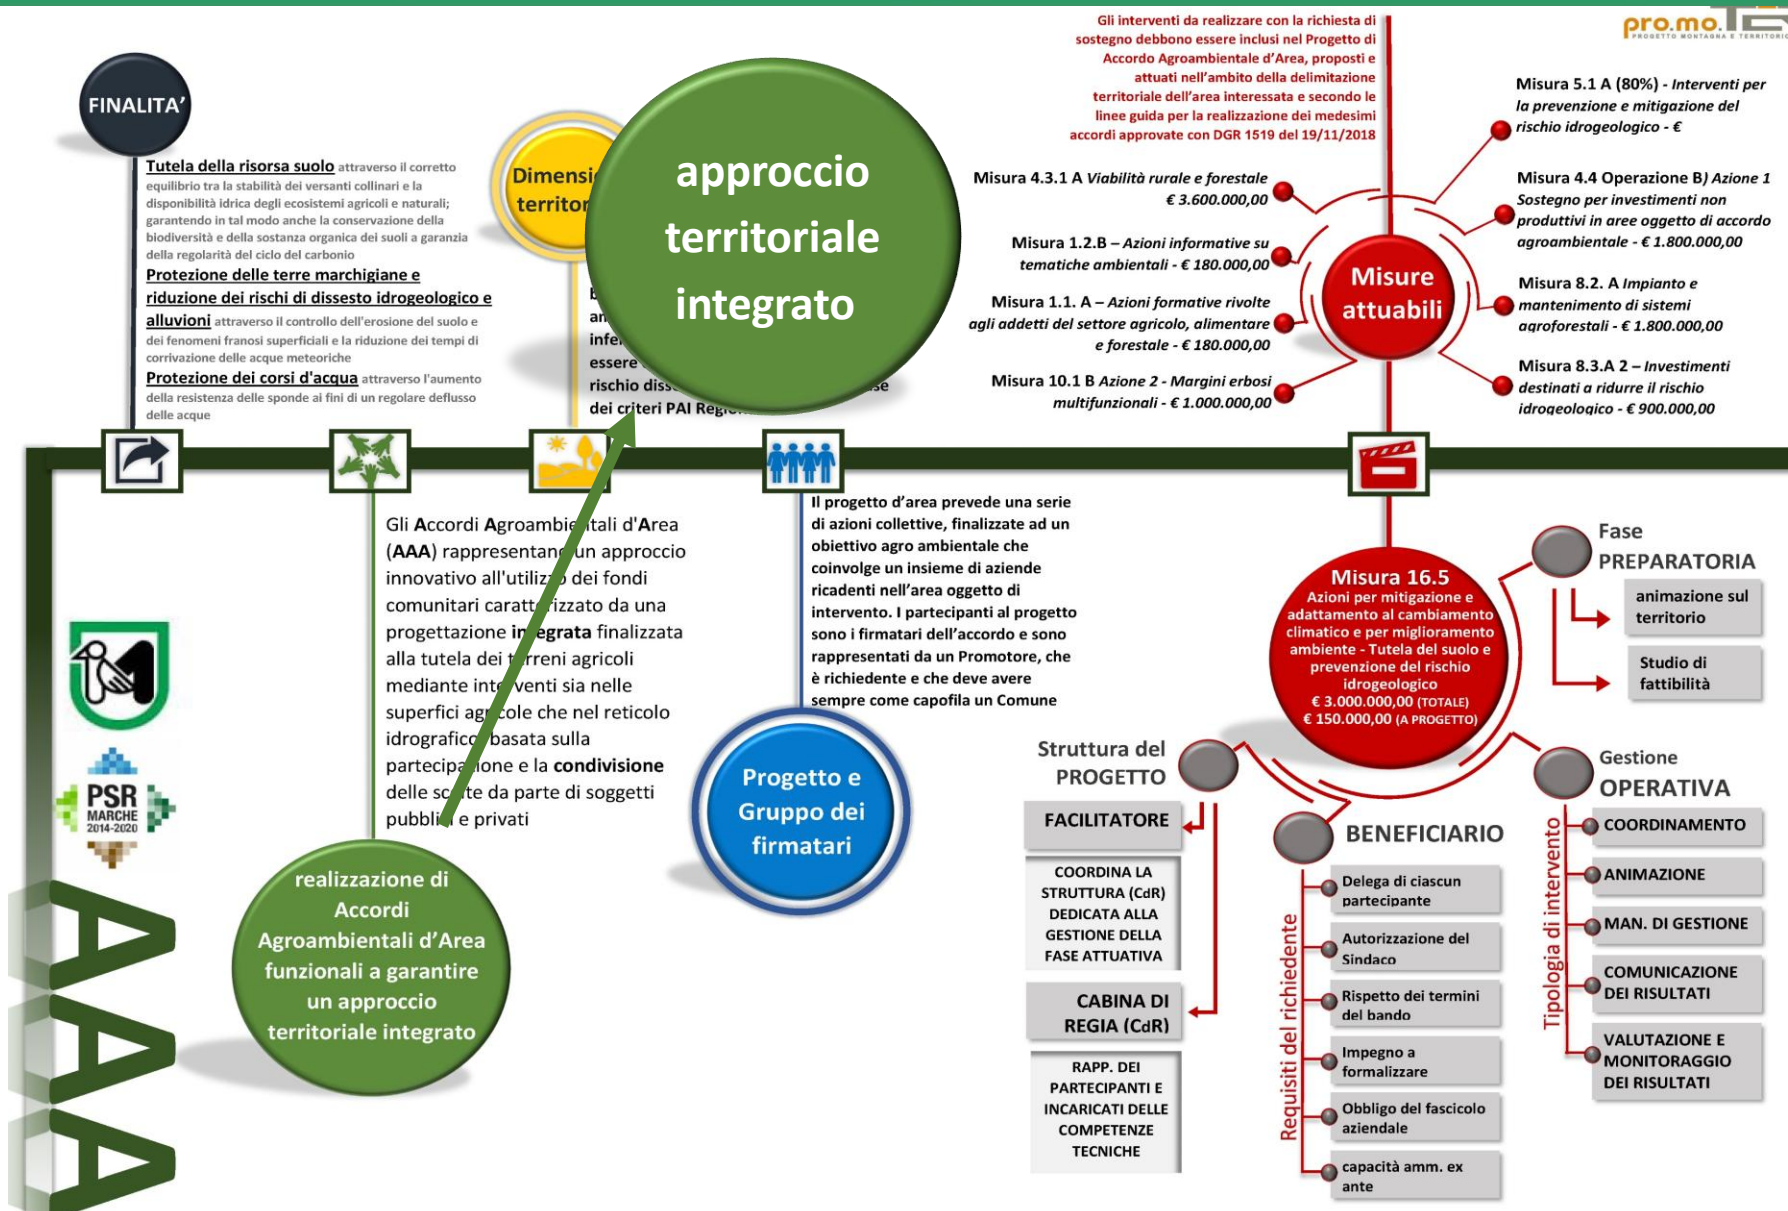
FINALITA'

Tutela della risorsa suolo attraverso il corretto equilibrio tra la stabilità dei versanti collinari e la disponibilità idrica degli ecosistemi agricoli e naturali; garantendo in tal modo anche la conservazione della biodiversità e della sostanza organica dei suoli a garanzia della regolarità del ciclo del carbonio

Protezione delle terre marchigiane e riduzione dei rischi di dissesto idrogeologico e alluvioni attraverso il controllo dell'erosione del suolo e dei fenomeni franosi superficiali e la riduzione dei tempi di corrivazione delle acque meteoriche

Protezione dei corsi d'acqua attraverso l'aumento della resistenza delle sponde ai fini di un regolare deflusso delle acque

Dimensi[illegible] territor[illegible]

approccio territoriale integrato

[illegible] an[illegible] infe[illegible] essere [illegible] rischio diss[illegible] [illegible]se dei criteri PAI Regi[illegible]

Gli interventi da realizzare con la richiesta di sostegno debbono essere inclusi nel Progetto di Accordo Agroambientale d'Area, proposti e attuati nell'ambito della delimitazione territoriale dell'area interessata e secondo le linee guida per la realizzazione dei medesimi accordi approvate con DGR 1519 del 19/11/2018

pro.mo.TE PROGETTO MONTAGNA E TERRITORIO

Misura 5.1 A (80%) - Interventi per la prevenzione e mitigazione del rischio idrogeologico - €

Misura 4.3.1 A Viabilità rurale e forestale € 3.600.000,00

Misura 4.4 Operazione B) Azione 1 Sostegno per investimenti non produttivi in aree oggetto di accordo agroambientale - € 1.800.000,00

Misura 1.2.B – Azioni informative su tematiche ambientali - € 180.000,00

Misure attuabili

Misura 8.2. A Impianto e mantenimento di sistemi agroforestali - € 1.800.000,00

Misura 1.1. A – Azioni formative rivolte agli addetti del settore agricolo, alimentare e forestale - € 180.000,00

Misura 8.3.A 2 – Investimenti destinati a ridurre il rischio idrogeologico - € 900.000,00

Misura 10.1 B Azione 2 - Margini erbosi multifunzionali - € 1.000.000,00

Gli Accordi Agroambie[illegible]tali d'Area (AAA) rappresentan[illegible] un approccio innovativo all'utilizz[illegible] dei fondi comunitari caratt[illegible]rizzato da una progettazione in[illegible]egrata finalizzata alla tutela dei t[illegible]rreni agricoli mediante inte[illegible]venti sia nelle superfici ag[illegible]cole che nel reticolo idrografico basata sulla partecipa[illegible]ione e la condivisione delle sc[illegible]te da parte di soggetti pubbli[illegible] e privati

Il progetto d'area prevede una serie di azioni collettive, finalizzate ad un obiettivo agro ambientale che coinvolge un insieme di aziende ricadenti nell'area oggetto di intervento. I partecipanti al progetto sono i firmatari dell'accordo e sono rappresentati da un Promotore, che è richiedente e che deve avere sempre come capofila un Comune

Progetto e Gruppo dei firmatari

realizzazione di Accordi Agroambientali d'Area funzionali a garantire un approccio territoriale integrato

PSR MARCHE 2014-2020

AAA

Misura 16.5
Azioni per mitigazione e adattamento al cambiamento climatico e per miglioramento ambiente - Tutela del suolo e prevenzione del rischio idrogeologico
€ 3.000.000,00 (TOTALE)
€ 150.000,00 (A PROGETTO)

Fase PREPARATORIA
animazione sul territorio
Studio di fattibilità

Struttura del PROGETTO
FACILITATORE
COORDINA LA STRUTTURA (CdR) DEDICATA ALLA GESTIONE DELLA FASE ATTUATIVA
CABINA DI REGIA (CdR)
RAPP. DEI PARTECIPANTI E INCARICATI DELLE COMPETENZE TECNICHE

BENEFICIARIO
Requisiti del richiedente
Delega di ciascun partecipante
Autorizzazione del Sindaco
Rispetto dei termini del bando
Impegno a formalizzare
Obbligo del fascicolo aziendale
capacità amm. ex ante

Gestione OPERATIVA
Tipologia di intervento
COORDINAMENTO
ANIMAZIONE
MAN. DI GESTIONE
COMUNICAZIONE DEI RISULTATI
VALUTAZIONE E MONITORAGGIO DEI RISULTATI